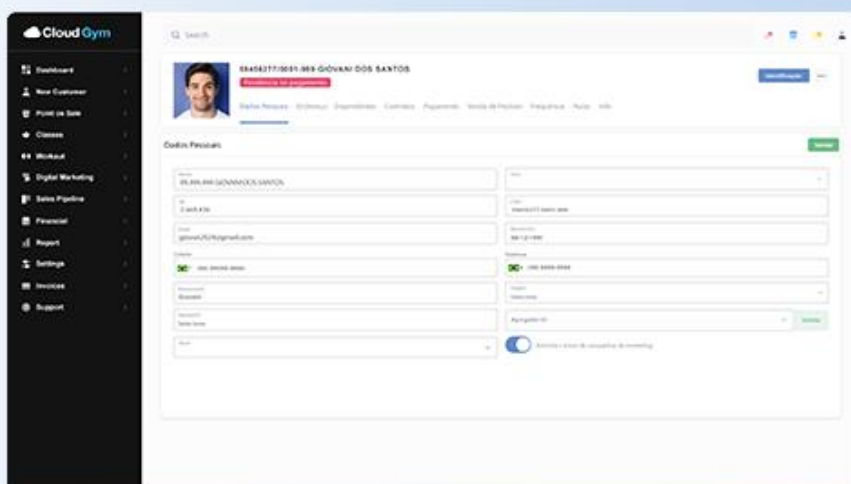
CloudGym

Dashboard
New Customer
Point of Sale
Classes
Workout
Digital Marketing
Sales Pipeline
Financial
Report
Settings
Invoices
Support

Search

55458277/0001-969 GIOVANI DOS SANTOS
Pendência de pagamento

Identificação

Dados Pessoais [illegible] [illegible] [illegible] Pagamento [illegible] Frequência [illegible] Info

Dados Pessoais

Salvar

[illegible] GIOVANI DOS SANTOS
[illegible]
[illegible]
giovani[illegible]@gmail.com
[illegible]
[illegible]
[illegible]
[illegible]
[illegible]

Salvar

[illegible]